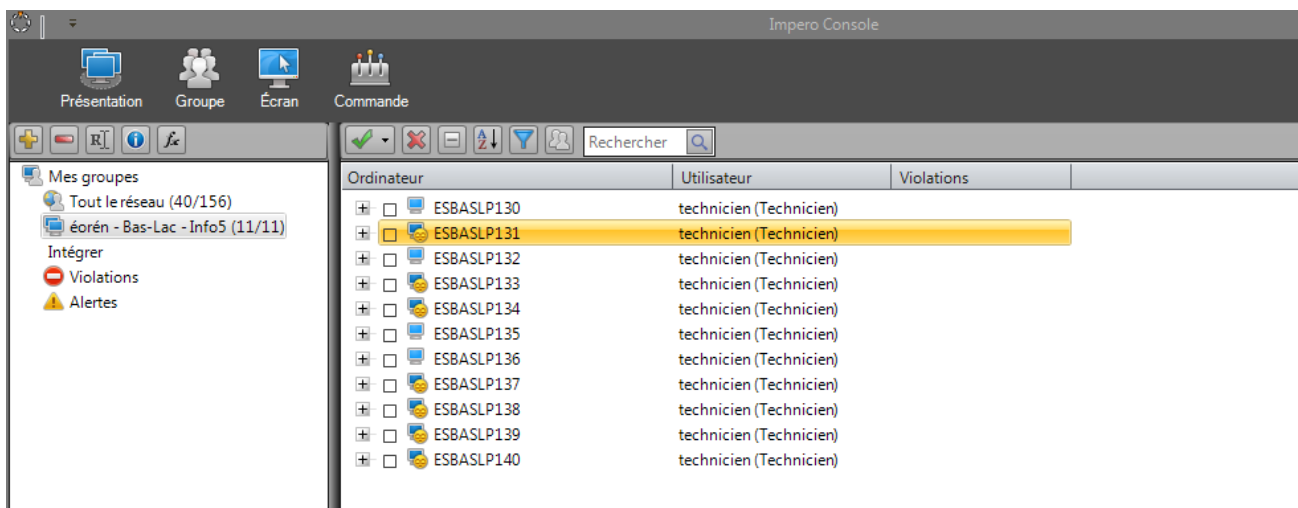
Impero Console

Présentation Groupe Écran Commande

Rechercher

Mes groupes
Tout le réseau (40/156)
éorén - Bas-Lac - Info5 (11/11)
Intégrer
Violations
Alertes

| Ordinateur | Utilisateur | Violations |
|---|---|---|
| ESBASLP130 | technicien (Technicien) | |
| ESBASLP131 | technicien (Technicien) | |
| ESBASLP132 | technicien (Technicien) | |
| ESBASLP133 | technicien (Technicien) | |
| ESBASLP134 | technicien (Technicien) | |
| ESBASLP135 | technicien (Technicien) | |
| ESBASLP136 | technicien (Technicien) | |
| ESBASLP137 | technicien (Technicien) | |
| ESBASLP138 | technicien (Technicien) | |
| ESBASLP139 | technicien (Technicien) | |
| ESBASLP140 | technicien (Technicien) | |